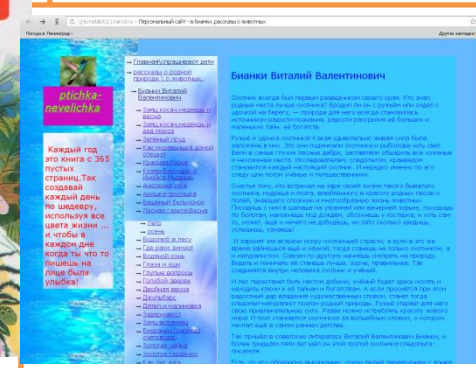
ptichka-nevelichka

Каждый год это книга с 365 пустых страниц. Так создавай каждый день по шедевру, используя все цвета жизни ... и чтобы, в каждом дне когда ты что то пишешь, на лице была улыбка!

Бианки Виталий Валентинович

Охотник всегда был первым разведчиком своего края. Кто знает родные места лучше охотника? Бродит он с ружьем или сидит с удочкой на берегу, — природа для него всегда становилась «открытой книгой» познания, радости раскрытия её больших и маленьких тайн, её богатства.

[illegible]